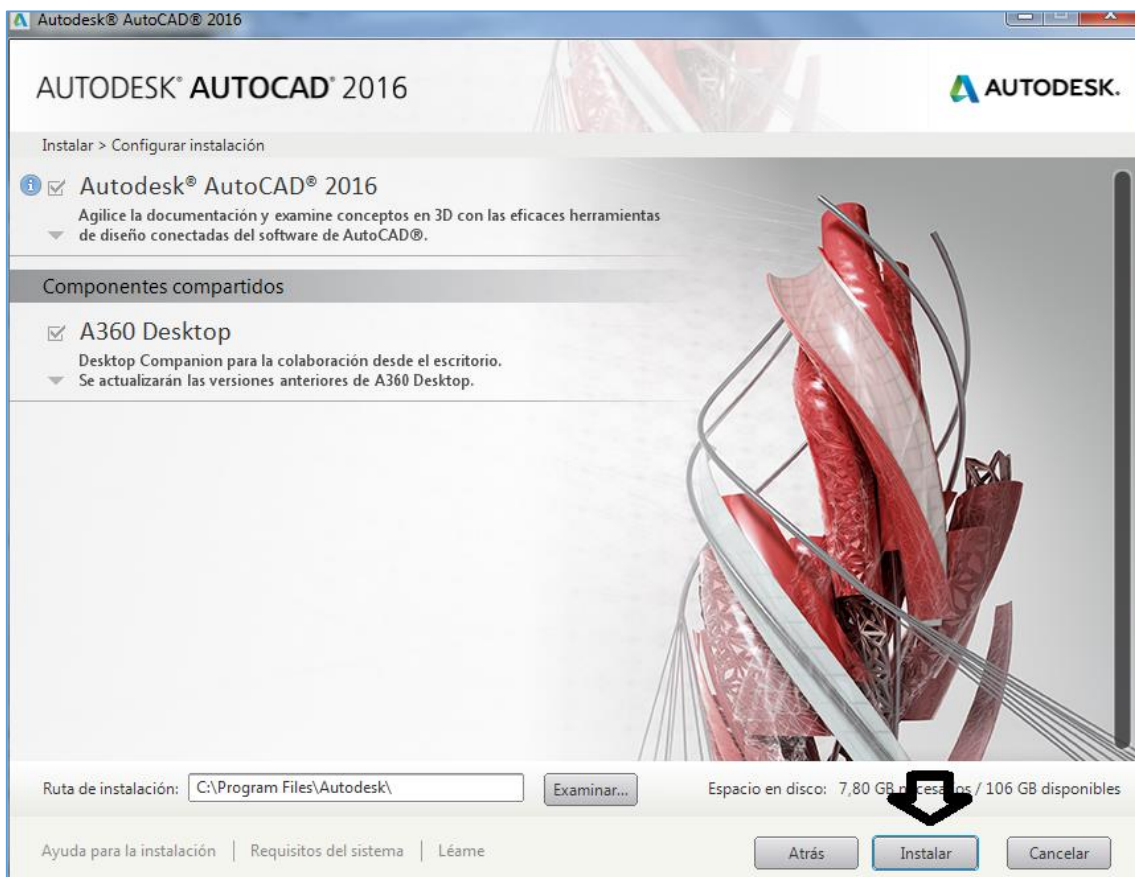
Autodesk® AutoCAD® 2016

AUTODESK® AUTOCAD® 2016

AUTODESK.

Instalar > Configurar instalación

Autodesk® AutoCAD® 2016

Agilice la documentación y examine conceptos en 3D con las eficaces herramientas de diseño conectadas del software de AutoCAD®.

Componentes compartidos

A360 Desktop

Desktop Companion para la colaboración desde el escritorio. Se actualizarán las versiones anteriores de A360 Desktop.

Ruta de instalación: C:\Program Files\Autodesk\

Examinar...

Espacio en disco: 7,80 GB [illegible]s / 106 GB disponibles

Ayuda para la instalación | Requisitos del sistema | Léame

Atrás

Instalar

Cancelar